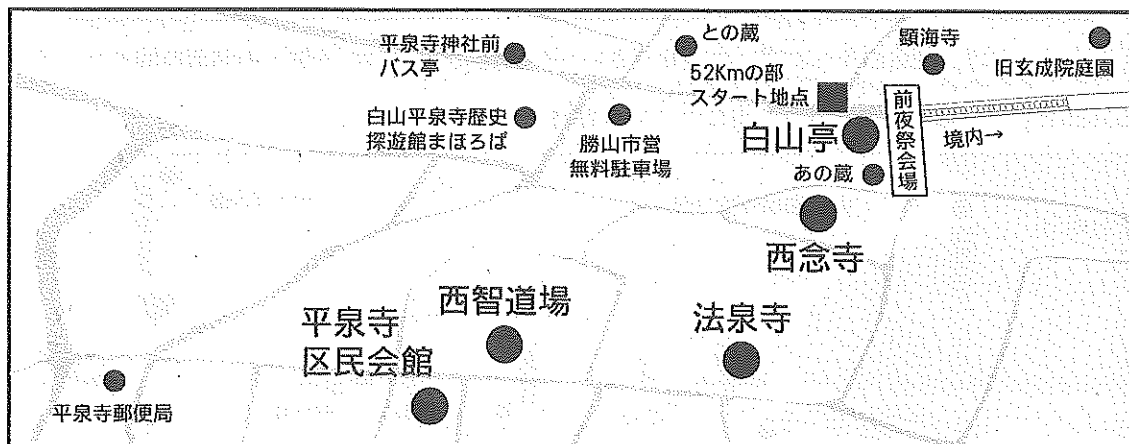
平泉寺神社前
バス亭

との蔵

顕海寺

旧玄成院庭園

52Kmの部
スタート地点

前夜祭会場

白山平泉寺歴史
探遊館まほろば

勝山市営
無料駐車場

白山亭

境内→

あの蔵

西念寺

西智道場

法泉寺

平泉寺
区民会館

平泉寺郵便局